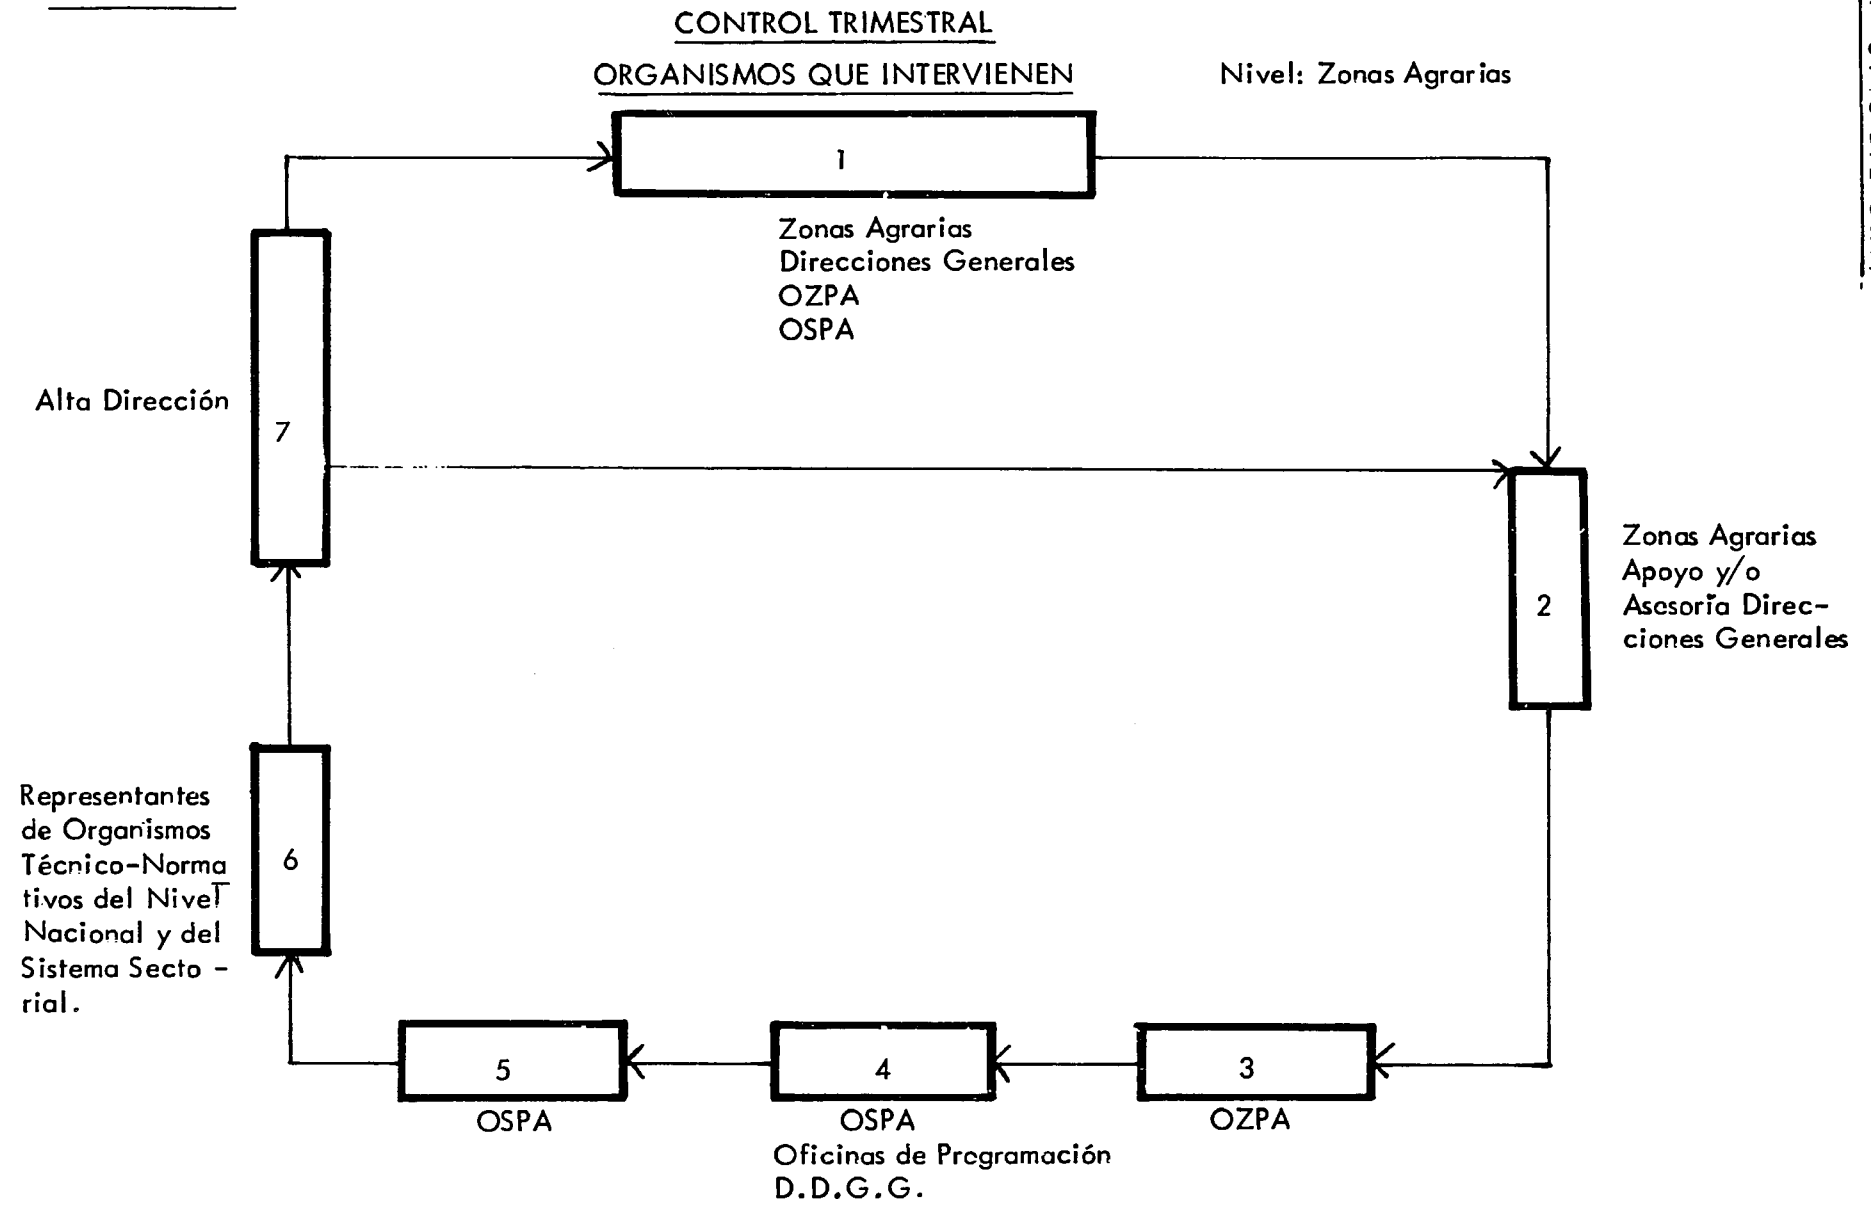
CONTROL TRIMESTRAL

ORGANISMOS QUE INTERVIENEN

Nivel: Zonas Agrarias

1

Zonas Agrarias
Direcciones Generales
OZPA
OSPA

Alta Dirección

7

2

Zonas Agrarias
Apoyo y/o
Asesoría Direcciones Generales

Representantes de Organismos Técnico-Normativos del Nivel Nacional y del Sistema Sectorial.

6

5
OSPA

4
OSPA
Oficinas de Prcgramación
D.D.G.G.

3
OZPA